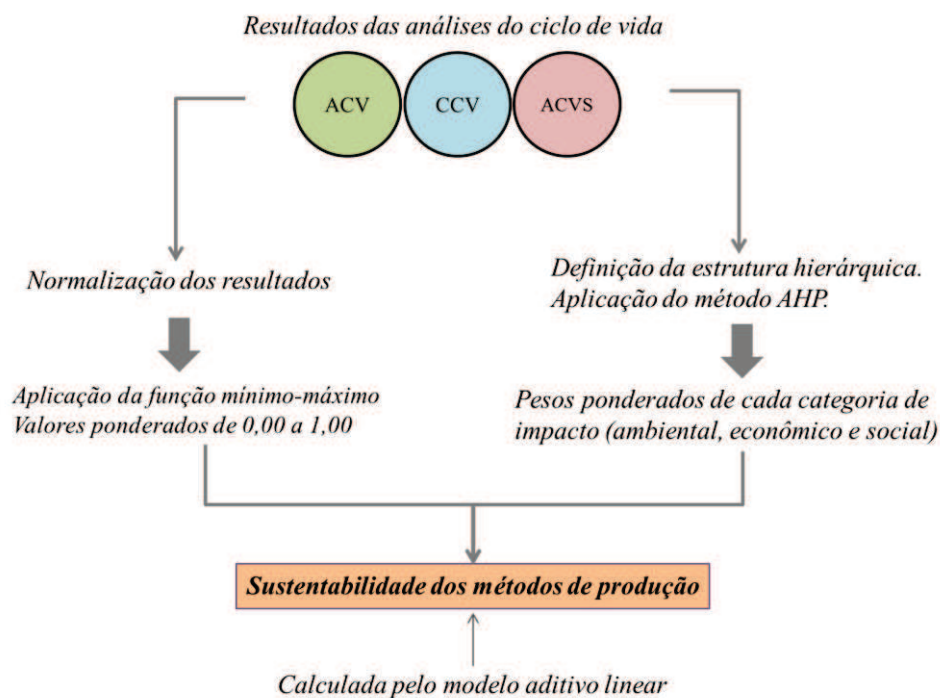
Resultados das análises do ciclo de vida

ACV

CCV

ACVS

Normalização dos resultados

Aplicação da função mínimo-máximo
Valores ponderados de 0,00 a 1,00

Definição da estrutura hierárquica.
Aplicação do método AHP.

Pesos ponderados de cada categoria de impacto (ambiental, econômico e social)

Sustentabilidade dos métodos de produção

Calculada pelo modelo aditivo linear